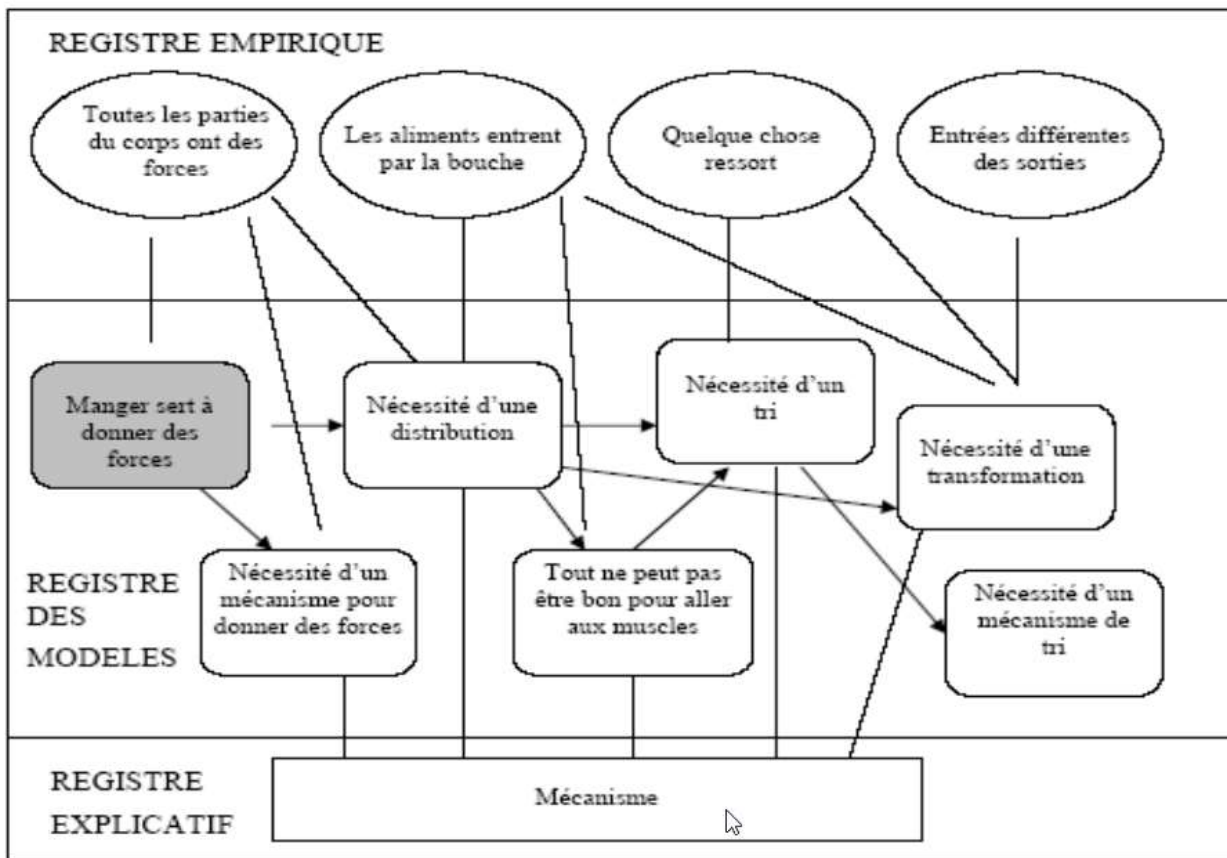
REGISTRE EMPIRIQUE

Toutes les parties du corps ont des forces

Les aliments entrent par la bouche

Quelque chose ressort

Entrées différentes des sorties

Manger sert à donner des forces

Nécessité d'une distribution

Nécessité d'un tri

Nécessité d'une transformation

REGISTRE DES MODELES

Nécessité d'un mécanisme pour donner des forces

Tout ne peut pas être bon pour aller aux muscles

Nécessité d'un mécanisme de tri

REGISTRE EXPLICATIF

Mécanisme